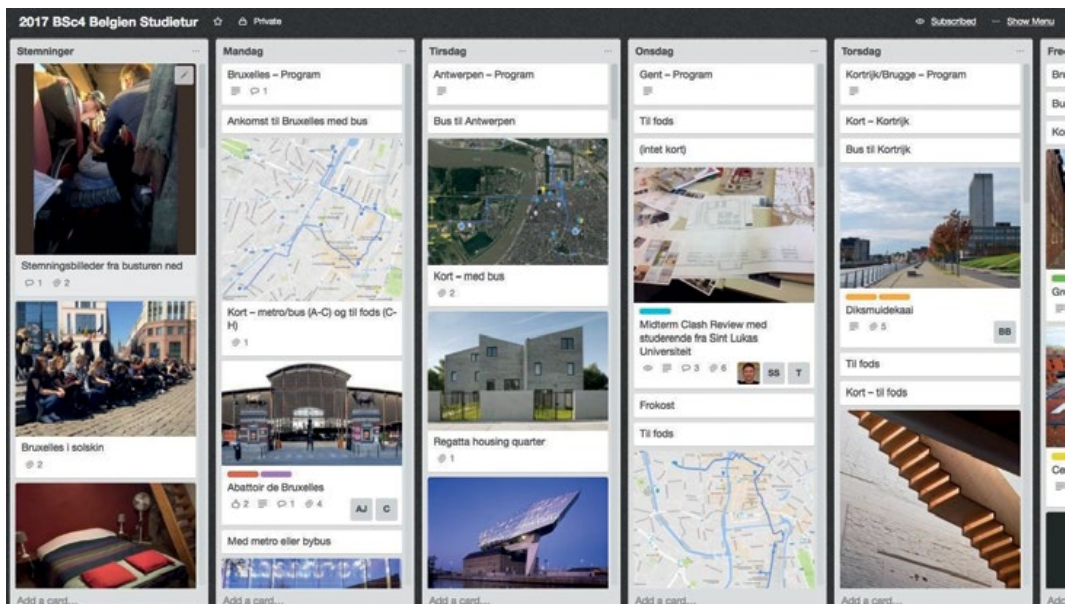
2017 BSc4 Belgien Studietur ☆ Private

Subscribed — Show Menu

Stemninger

Stemningsbilleder fra busturen ned

1 2

Bruxelles i solskin

2

Add a card...

Mandag

Bruxelles – Program

1

Ankomst til Bruxelles med bus

Kort – metro/bus (A-C) og til fods (C-H)

1

Abattoir de Bruxelles

2 1 4

AJ C

Med metro eller bybus

Add a card...

Tirsdag

Antwerpen – Program

Bus til Antwerpen

Kort – med bus

2

Regatta housing quarter

1

Add a card...

Onsdag

Gent – Program

Til fods

(intet kort)

Midterm Clash Review med studerende fra Sint Lukas Universiteit

3 6

SS T

Frokost

Til fods

Add a card...

Torsdag

Kortrijk/Brugge – Program

Kort – Kortrijk

Bus til Kortrijk

Diksmuidekaai

5

BB

Til fods

Kort – til fods

Add a card...

Fre

Br

Bu

Ko

Gr

Ce

Add